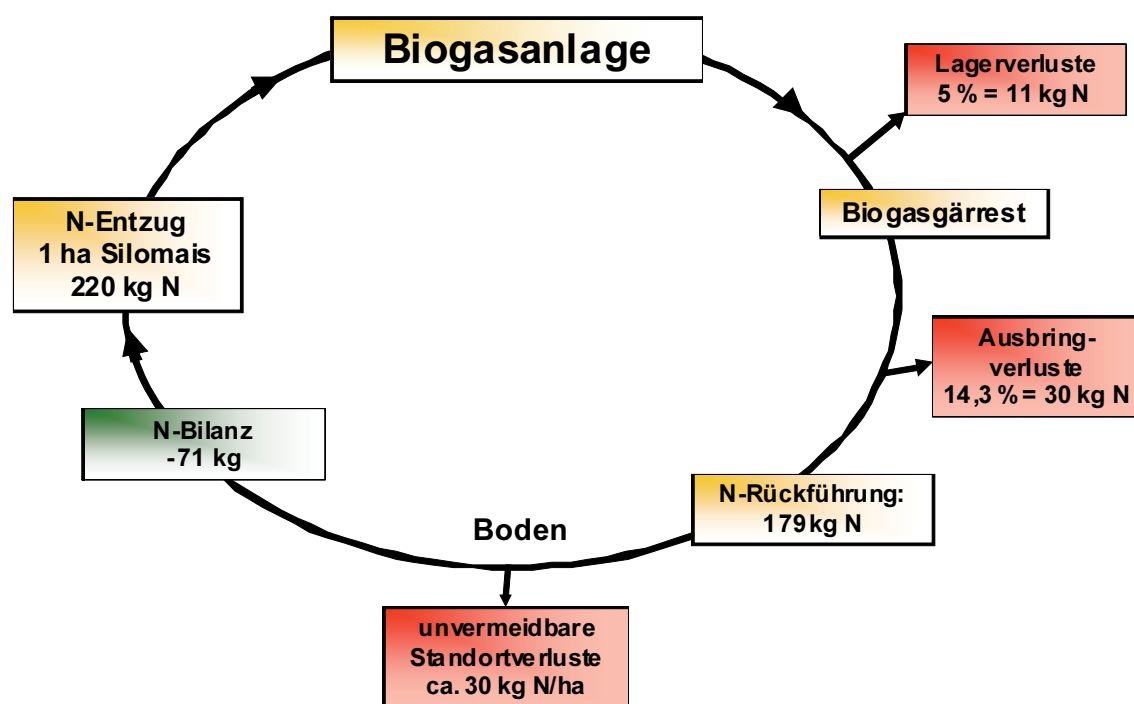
Biogasanlage

Lagerverluste
5 % = 11 kg N

Biogasgärrest

Ausbringverluste
14,3 % = 30 kg N

N-Rückführung:
179kg N

Boden

unvermeidbare
Standortverluste
ca. 30 kg N/ha

N-Bilanz
-71 kg

N-Entzug
1 ha Silomais
220 kg N